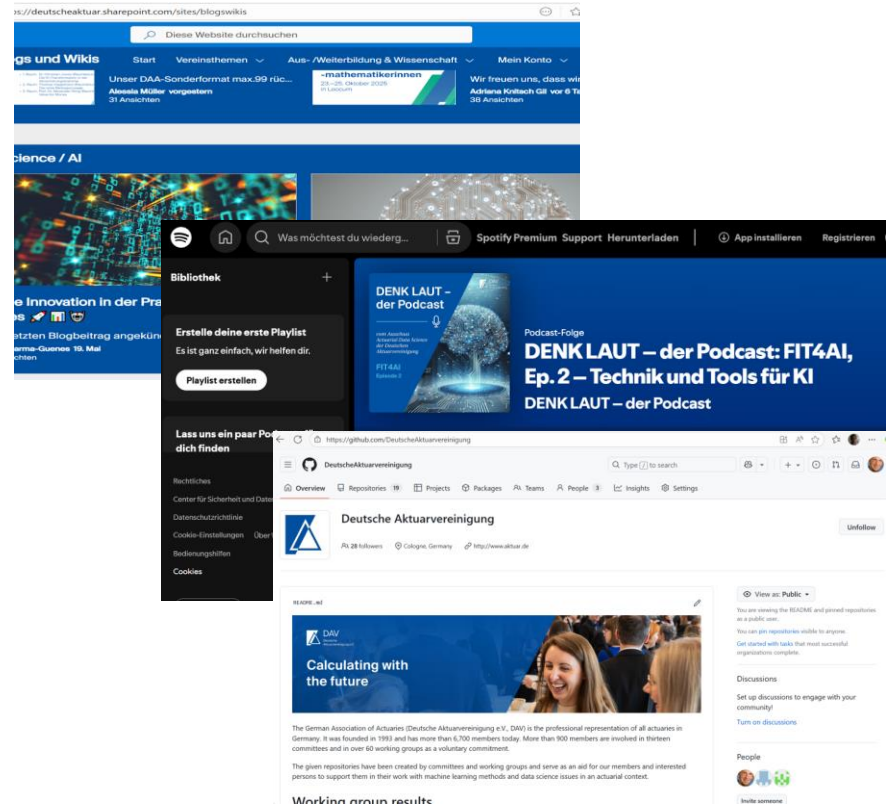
s://deutscheaktuar.sharepoint.com/sites/blogswikis

Diese Website durchsuchen

gs und Wikis Start Vereinsthemen Aus- /Weiterbildung & Wissenschaft Mein Konto

Unser DAA-Sonderformat max.99 rüc...
Alessia Müller vorgestern
31 Ansichten

-mathematikerinnen
23.–25. Oktober 2025
in Leizum

Wir freuen uns, dass wi
Adriana Knitsch Gil vor 6 Ta
38 Ansichten

cience / AI

e Innovation in der Pra
s
etzten Blogbeitrag angekün
arma-Guenes 19. Mai
chten

Was möchtest du wiederg...

Spotify Premium Support Herunterladen

App installieren Registrieren

Bibliothek

Erstelle deine erste Playlist
Es ist ganz einfach, wir helfen dir.

Playlist erstellen

Lass uns ein paar Po
dich finden

Rechtliches
Center für Sicherheit und Date
Datenschutzrichtlinie
Cookie-Einstellungen Über
Bedienungshilfen
Cookies

DENK LAUT – der Podcast
FIT4AI

Podcast-Folge

DENK LAUT – der Podcast: FIT4AI, Ep. 2 – Technik und Tools für KI

DENK LAUT – der Podcast

https://github.com/DeutscheAktuarvereinigung

DeutscheAktuarvereinigung

Type / to search

Overview Repositories 19 Projects Packages Teams People 3 Insights Settings

Deutsche Aktuarvereinigung

Unfollow

28 followers Cologne, Germany http://www.aktuar.de

README.md

DAV

Calculating with the future

The German Association of Actuaries (Deutsche Aktuarvereinigung e.V., DAV) is the professional representation of all actuaries in Germany. It was founded in 1993 and has more than 6,700 members today. More than 900 members are involved in thirteen committees and in over 60 working groups as a voluntary commitment.

The given repositories have been created by committees and working groups and serve as an aid for our members and interested persons to support them in their work with machine learning methods and data science issues in an actuarial context.

Working group results

View as: Public

You are viewing the README and pinned repositories as a public user.

You can pin repositories visible to anyone.

Get started with tasks that most successful organizations complete.

Discussions

Set up discussions to engage with your community!

Turn on discussions

People

Invite someone